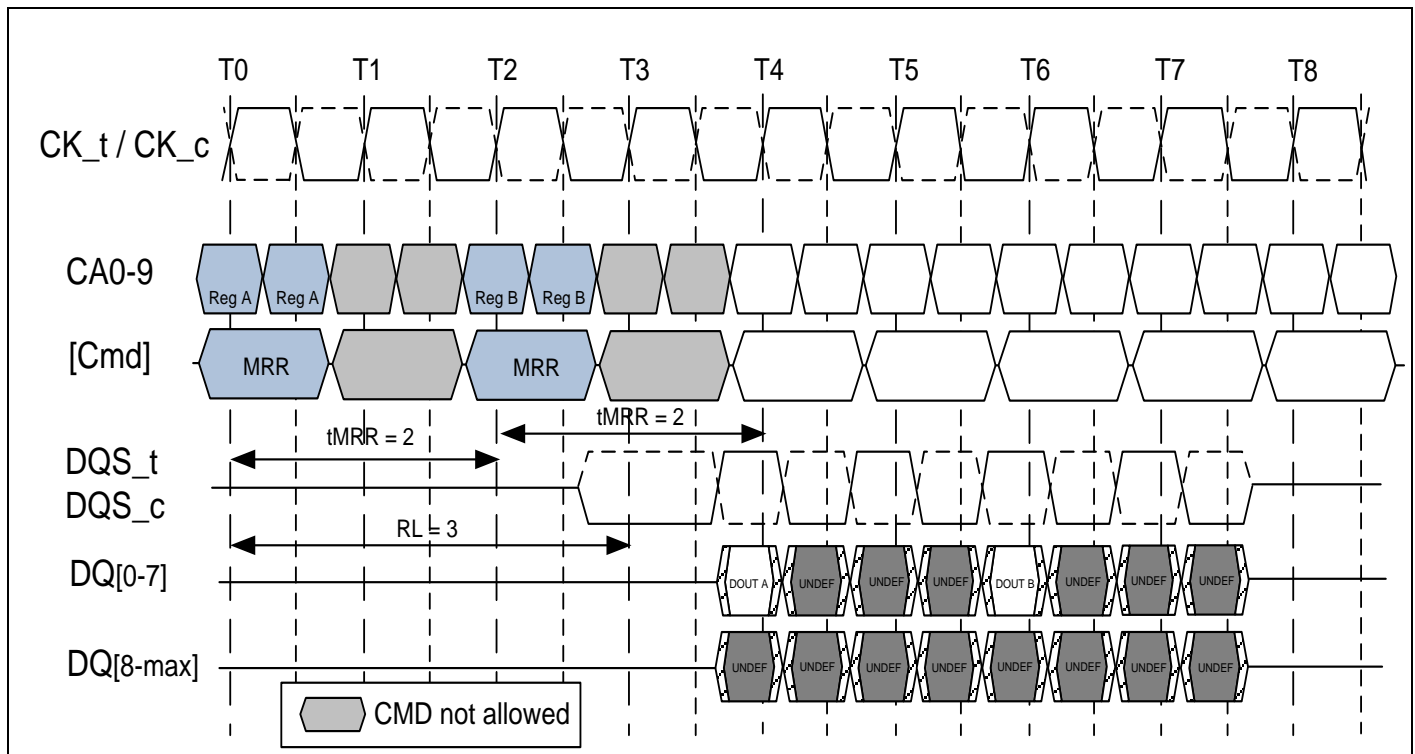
T0 T1 T2 T3 T4 T5 T6 T7 T8

CK_t / CK_c

CA0-9

Reg A Reg A Reg B Reg B

[Cmd]

MRR MRR

tMRR = 2

tMRR = 2

DQS_t
DQS_c

RL = 3

DQ[0-7]

DOUT A UNDEF UNDEF UNDEF DOUT B UNDEF UNDEF UNDEF

DQ[8-max]

UNDEF UNDEF UNDEF UNDEF UNDEF UNDEF UNDEF UNDEF

CMD not allowed